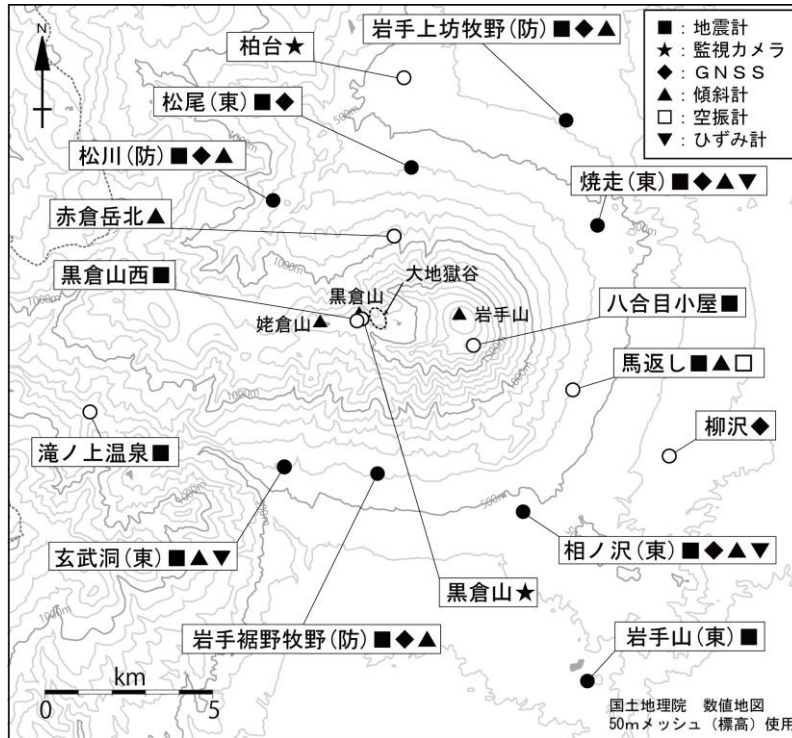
N

■：地震計
★：監視カメラ
◆：GNSS
▲：傾斜計
□：空振計
▼：ひずみ計

岩手上坊牧野（防）■◆▲
柏台★
松尾（東）■◆
松川（防）■◆▲
焼走（東）■◆▲▼
赤倉岳北▲
黒倉山西■
大地獄谷
黒倉山
姥倉山▲
▲岩手山
八合目小屋■
馬返し■▲□
柳沢◆
滝ノ上温泉■
玄武洞（東）■▲▼
相ノ沢（東）■◆▲▼
黒倉山★
岩手裾野牧野（防）■◆▲
岩手山（東）■

km
0
5

国土地理院　数値地図
50mメッシュ（標高）使用